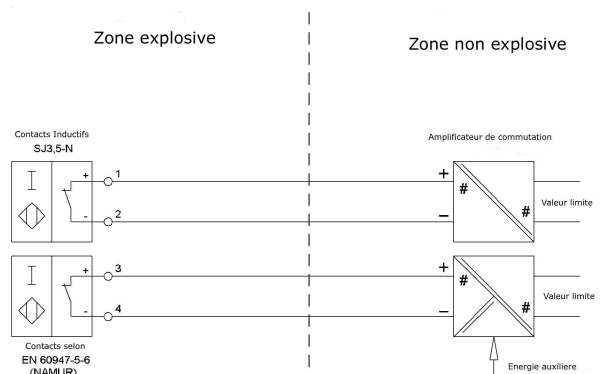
Zone explosive

Zone non explosive

Contacts Inductifs
SJ3,5-N

Amplificateur de commutation

+
1
-
2
+
#
#
–
Valeur limite

+
3
-
4
+
#
#
–
Valeur limite

Contacts selon
EN 60947-5-6
(NAMUR)

Energie auxiliere